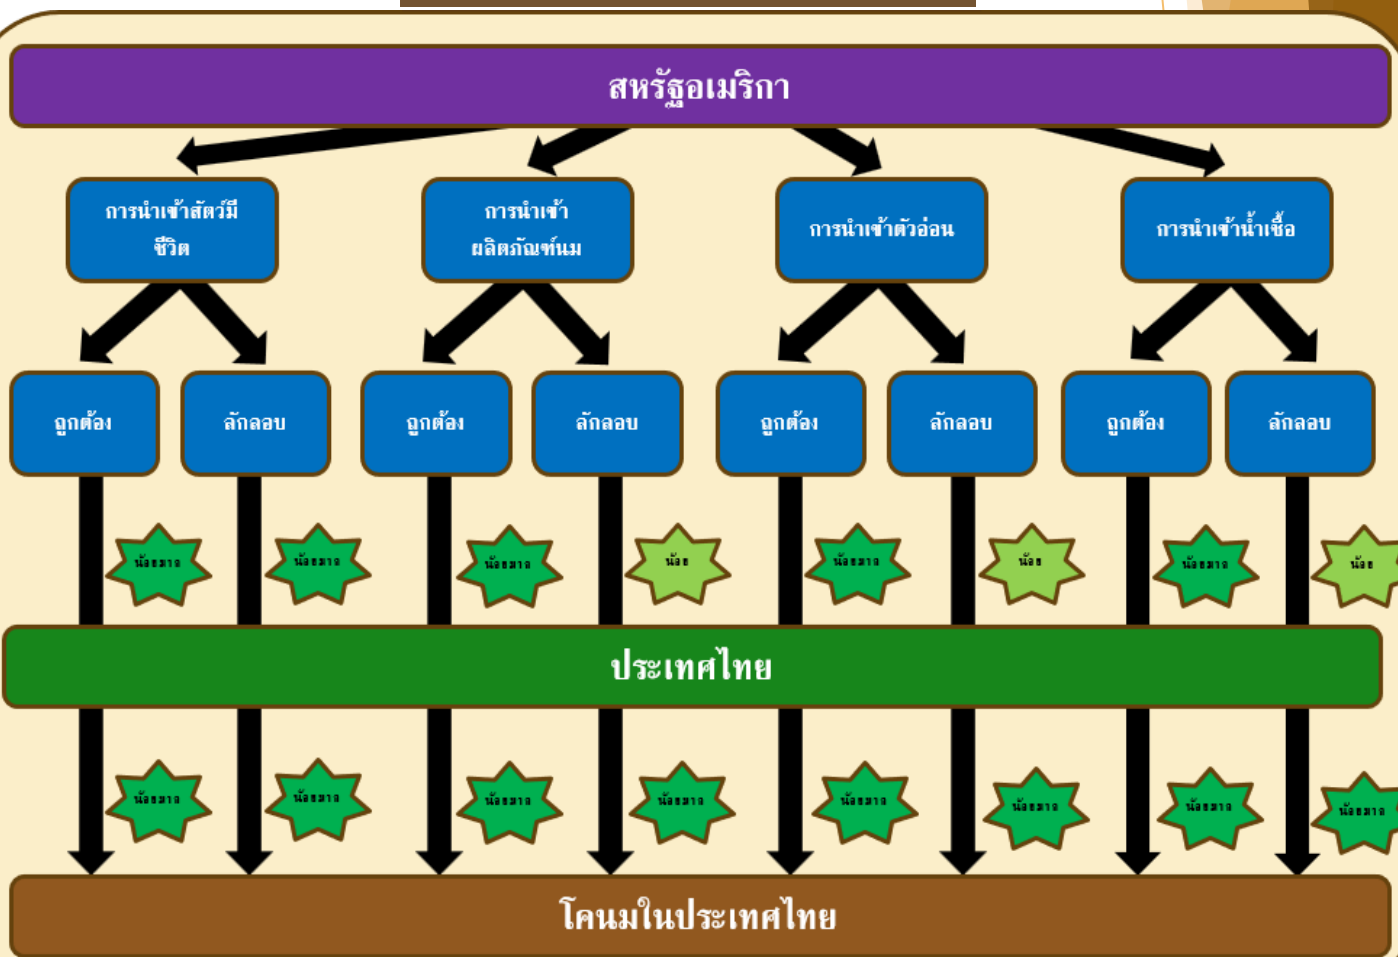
สหรัฐอเมริกา

การนำเข้าสัตว์มีชีวิต

การนำเข้าผลิตภัณฑ์นม

การนำเข้าตัวอ่อน

การนำเข้าน้ำเชื้อ

ถูกต้อง

ลักลอบ

ถูกต้อง

ลักลอบ

ถูกต้อง

ลักลอบ

ถูกต้อง

ลักลอบ

น้อยมาก

น้อยมาก

น้อยมาก

น้อย

น้อยมาก

น้อย

น้อยมาก

น้อย

ประเทศไทย

น้อยมาก

น้อยมาก

น้อยมาก

น้อยมาก

น้อยมาก

น้อยมาก

น้อยมาก

น้อยมาก

โคนมในประเทศไทย